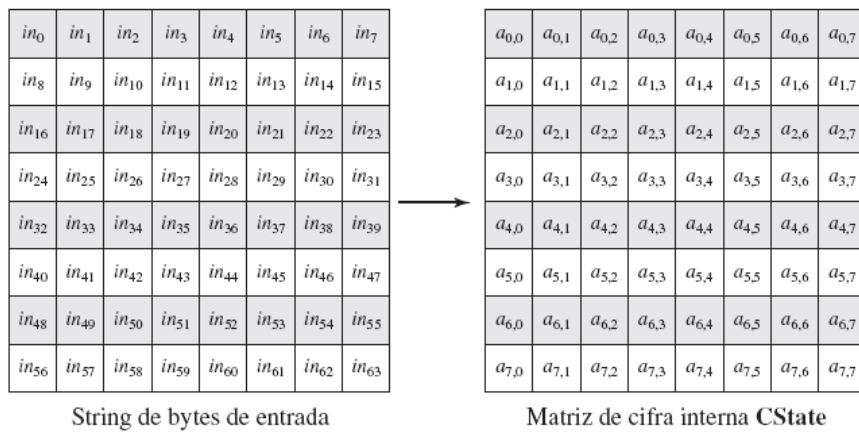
| $in_0$ | $in_1$ | $in_2$ | $in_3$ | $in_4$ | $in_5$ | $in_6$ | $in_7$ |
|---|---|---|---|---|---|---|---|
| $in_8$ | $in_9$ | $in_{10}$ | $in_{11}$ | $in_{12}$ | $in_{13}$ | $in_{14}$ | $in_{15}$ |
| $in_{16}$ | $in_{17}$ | $in_{18}$ | $in_{19}$ | $in_{20}$ | $in_{21}$ | $in_{22}$ | $in_{23}$ |
| $in_{24}$ | $in_{25}$ | $in_{26}$ | $in_{27}$ | $in_{28}$ | $in_{29}$ | $in_{30}$ | $in_{31}$ |
| $in_{32}$ | $in_{33}$ | $in_{34}$ | $in_{35}$ | $in_{36}$ | $in_{37}$ | $in_{38}$ | $in_{39}$ |
| $in_{40}$ | $in_{41}$ | $in_{42}$ | $in_{43}$ | $in_{44}$ | $in_{45}$ | $in_{46}$ | $in_{47}$ |
| $in_{48}$ | $in_{49}$ | $in_{50}$ | $in_{51}$ | $in_{52}$ | $in_{53}$ | $in_{54}$ | $in_{55}$ |
| $in_{56}$ | $in_{57}$ | $in_{58}$ | $in_{59}$ | $in_{60}$ | $in_{61}$ | $in_{62}$ | $in_{63}$ |

String de bytes de entrada

| $a_{0,0}$ | $a_{0,1}$ | $a_{0,2}$ | $a_{0,3}$ | $a_{0,4}$ | $a_{0,5}$ | $a_{0,6}$ | $a_{0,7}$ |
|---|---|---|---|---|---|---|---|
| $a_{1,0}$ | $a_{1,1}$ | $a_{1,2}$ | $a_{1,3}$ | $a_{1,4}$ | $a_{1,5}$ | $a_{1,6}$ | $a_{1,7}$ |
| $a_{2,0}$ | $a_{2,1}$ | $a_{2,2}$ | $a_{2,3}$ | $a_{2,4}$ | $a_{2,5}$ | $a_{2,6}$ | $a_{2,7}$ |
| $a_{3,0}$ | $a_{3,1}$ | $a_{3,2}$ | $a_{3,3}$ | $a_{3,4}$ | $a_{3,5}$ | $a_{3,6}$ | $a_{3,7}$ |
| $a_{4,0}$ | $a_{4,1}$ | $a_{4,2}$ | $a_{4,3}$ | $a_{4,4}$ | $a_{4,5}$ | $a_{4,6}$ | $a_{4,7}$ |
| $a_{5,0}$ | $a_{5,1}$ | $a_{5,2}$ | $a_{5,3}$ | $a_{5,4}$ | $a_{5,5}$ | $a_{5,6}$ | $a_{5,7}$ |
| $a_{6,0}$ | $a_{6,1}$ | $a_{6,2}$ | $a_{6,3}$ | $a_{6,4}$ | $a_{6,5}$ | $a_{6,6}$ | $a_{6,7}$ |
| $a_{7,0}$ | $a_{7,1}$ | $a_{7,2}$ | $a_{7,3}$ | $a_{7,4}$ | $a_{7,5}$ | $a_{7,6}$ | $a_{7,7}$ |

Matriz de cifra interna **CState**